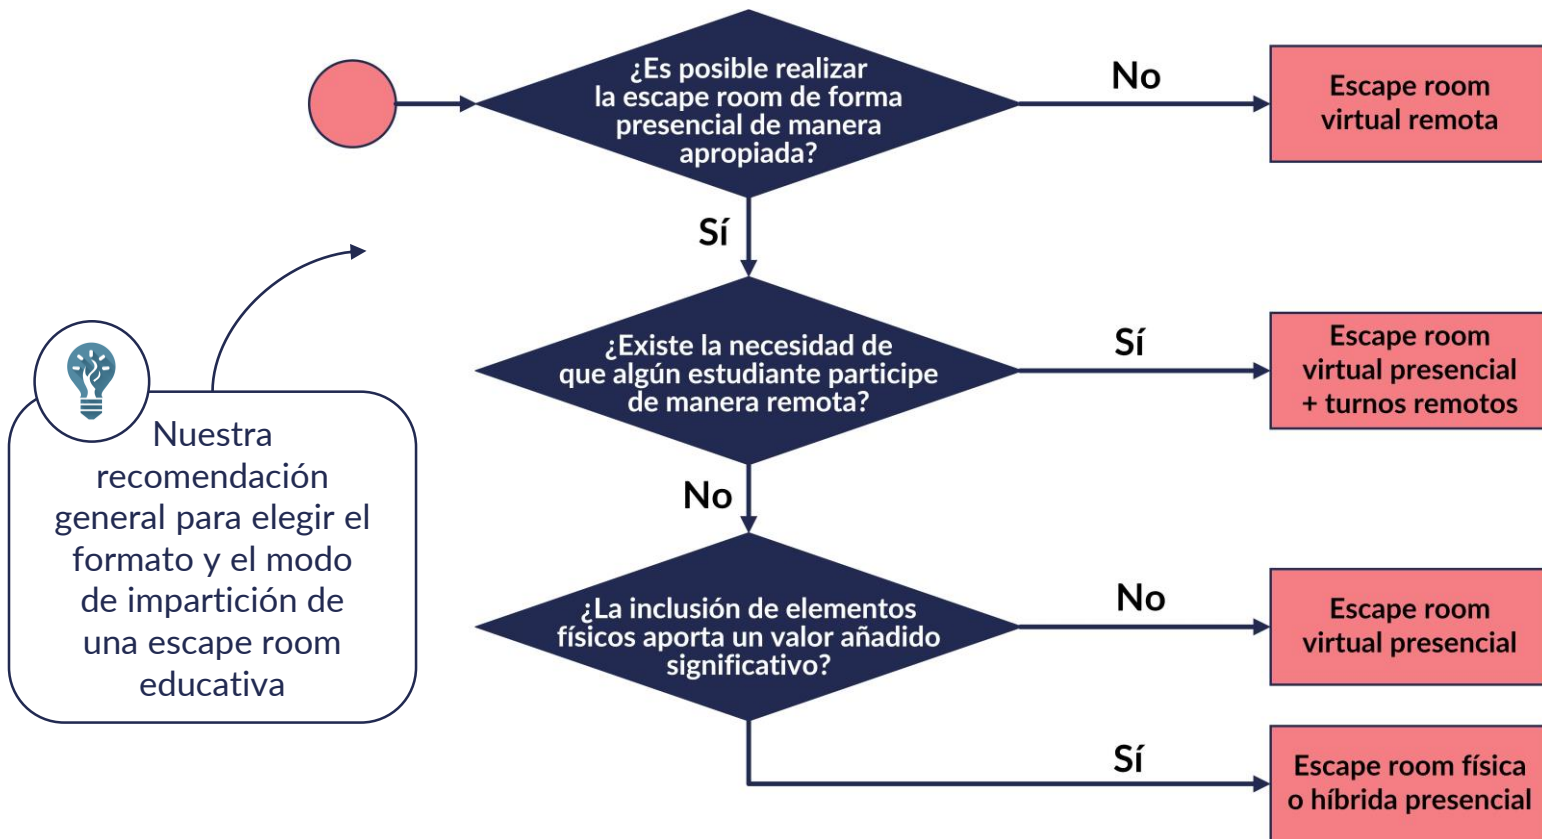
¿Es posible realizar la escape room de forma presencial de manera apropiada?

No

Escape room virtual remota

Sí

¿Existe la necesidad de que algún estudiante participe de manera remota?

Sí

Escape room virtual presencial + turnos remotos

No

¿La inclusión de elementos físicos aporta un valor añadido significativo?

No

Escape room virtual presencial

Sí

Escape room física o híbrida presencial

Nuestra recomendación general para elegir el formato y el modo de impartición de una escape room educativa